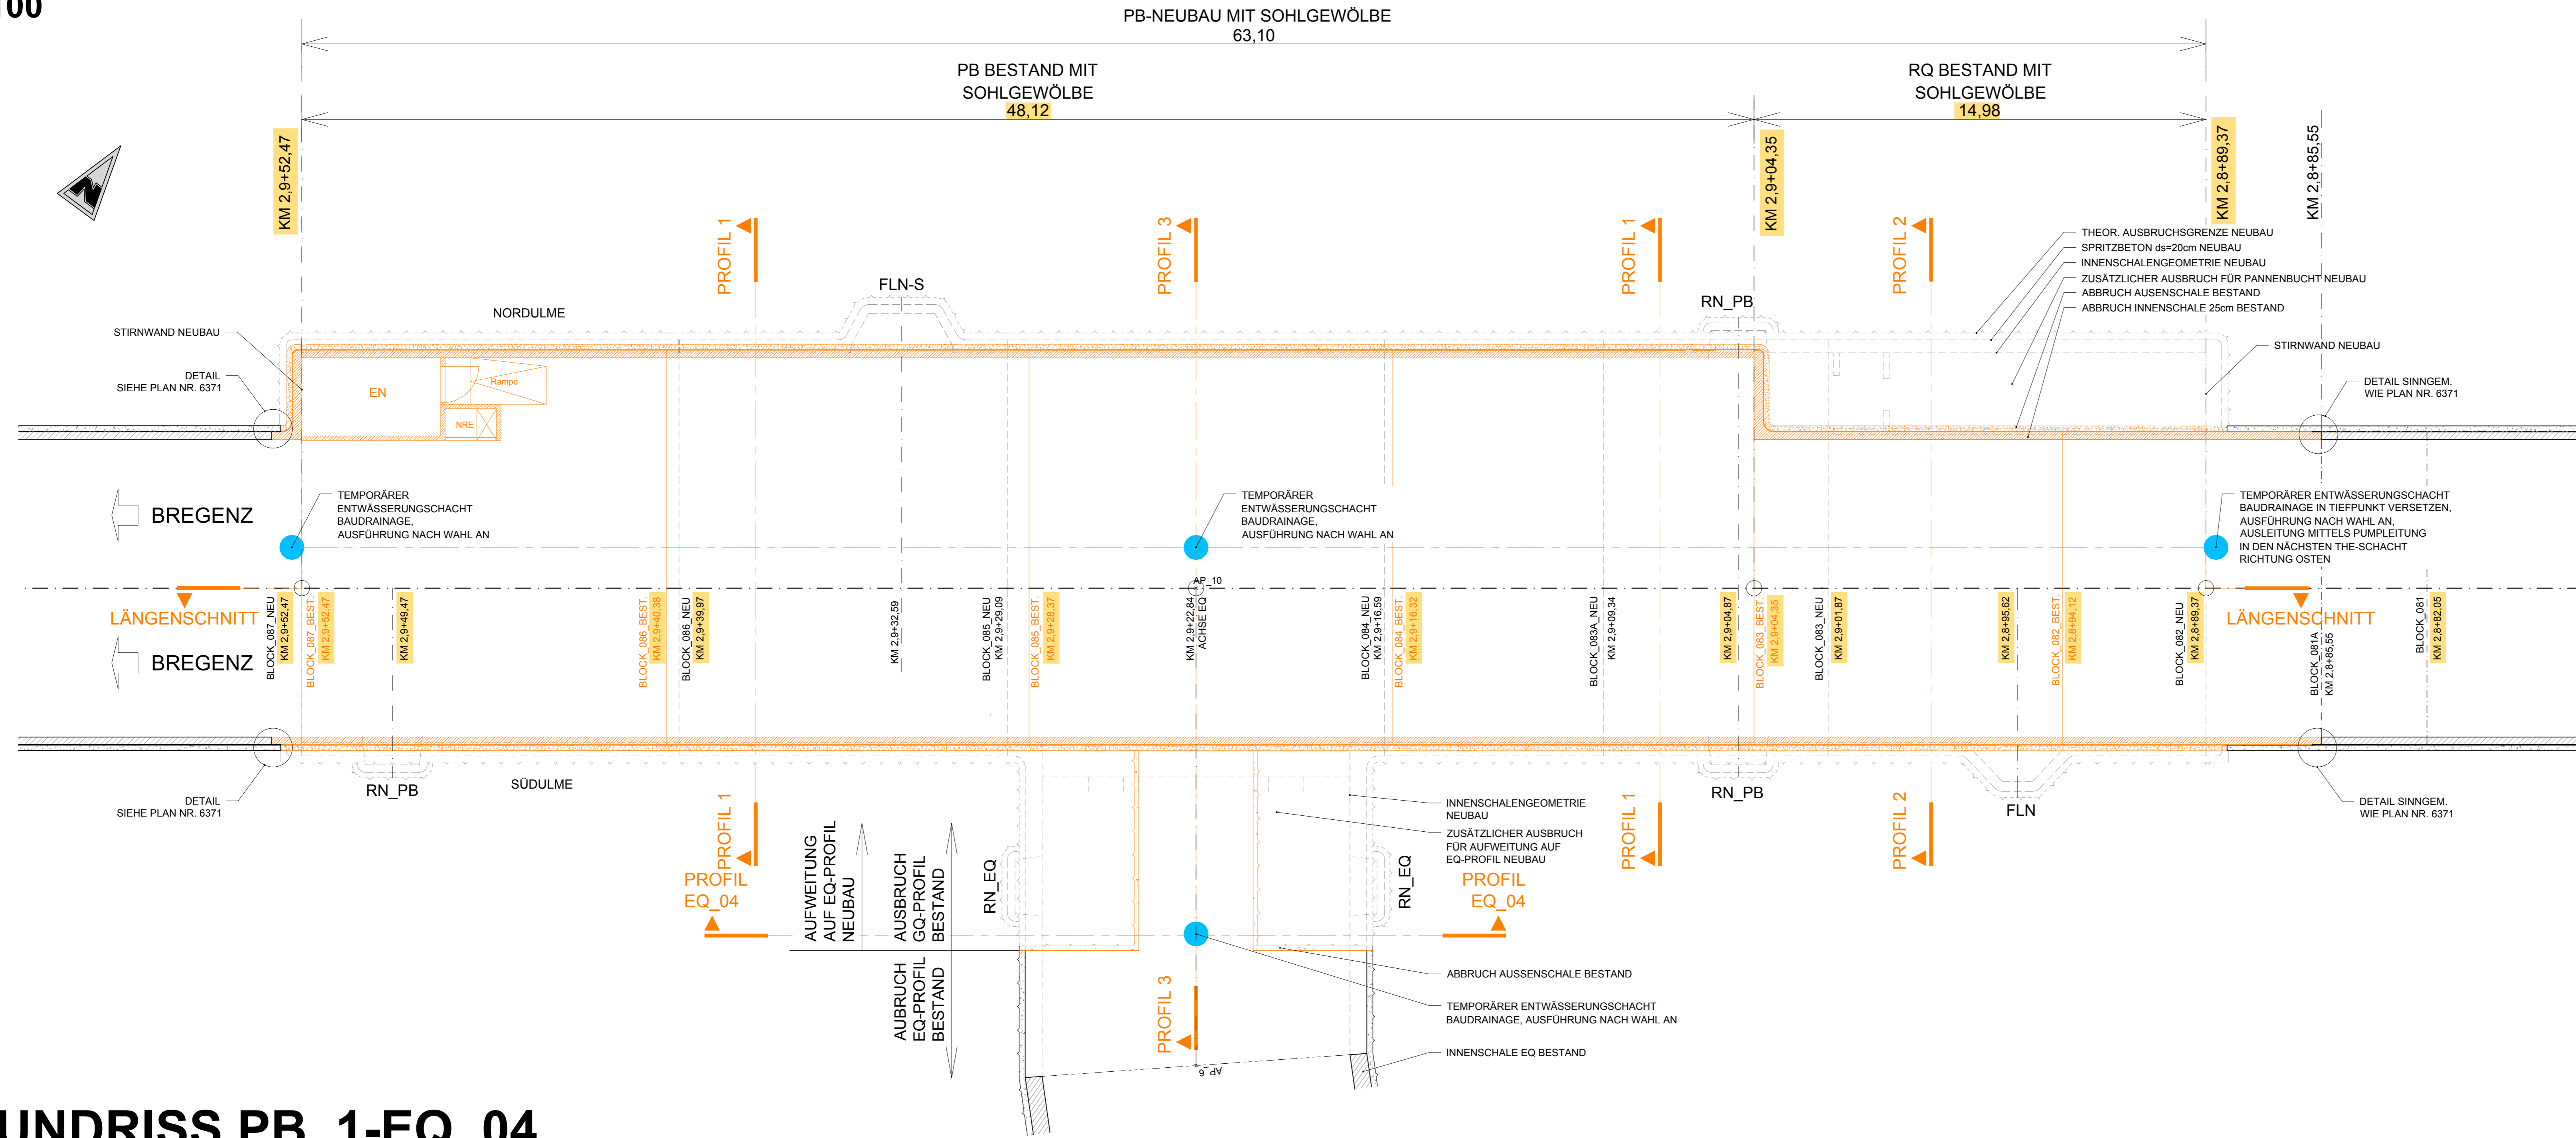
00

PB-NEUBAU MIT SOHLGEWÖLBE
63,10

PB BESTAND MIT SOHLGEWÖLBE
48,12

RQ BESTAND MIT SOHLGEWÖLBE
14,98

KM 2,9+52,47

KM 2,9+04,35

KM 2,8+89,37

KM 2,8+85,55

PROFIL 1

PROFIL 3

PROFIL 1

PROFIL 2

THEOR. AUSBRUCHSGRENZE NEUBAU
SPRITZBETON ds=20cm NEUBAU
INNENSCHALENGEOMETRIE NEUBAU
ZUSÄTZLICHER AUSBRUCH FÜR PANNENBUCHT NEUBAU
ABBRUCH AUSENSCHALE BESTAND
ABBRUCH INNENSCHALE 25cm BESTAND

FLN-S

RN_PB

NORDULME

STIRNWAND NEUBAU

DETAIL
SIEHE PLAN NR. 6371

EN

Rampe

NRE

STIRNWAND NEUBAU

DETAIL SINNGEM.
WIE PLAN NR. 6371

BREGENZ

TEMPORÄRER
ENTWÄSSERUNGSCHACHT
BAUDRAINAGE,
AUSFÜHRUNG NACH WAHL AN

TEMPORÄRER
ENTWÄSSERUNGSCHACHT
BAUDRAINAGE,
AUSFÜHRUNG NACH WAHL AN

TEMPORÄRER ENTWÄSSERUNGSCHACHT
BAUDRAINAGE IN TIEFPUNKT VERSETZEN,
AUSFÜHRUNG NACH WAHL AN,
AUSLEITUNG MITTELS PUMPLEITUNG
IN DEN NÄCHSTEN THE-SCHACHT
RICHTUNG OSTEN

AP_10

LÄNGENSCHNITT

LÄNGENSCHNITT

BREGENZ

BLOCK_087_NEU
KM 2,9+52,47

BLOCK_087_BEST
KM 2,9+52,47

KM 2,9+49,47

BLOCK_086_BEST
KM 2,9+40,38

BLOCK_086_NEU
KM 2,9+39,97

KM 2,9+32,59

BLOCK_085_NEU
KM 2,9+29,09

BLOCK_085_BEST
KM 2,9+28,37

KM 2,9+22,84
ACHSE EQ

BLOCK_084_NEU
KM 2,9+16,59

BLOCK_084_BEST
KM 2,9+16,32

BLOCK_083A_NEU
KM 2,9+09,34

KM 2,9+04,87

BLOCK_083_BEST
KM 2,9+04,35

BLOCK_083_NEU
KM 2,9+01,87

KM 2,8+95,62

BLOCK_082_BEST
KM 2,8+94,12

BLOCK_082_NEU
KM 2,8+89,37

BLOCK_081A
KM 2,8+85,55

BLOCK_081
KM 2,8+82,05

DETAIL
SIEHE PLAN NR. 6371

RN_PB

SÜDULME

RN_PB

FLN

DETAIL SINNGEM.
WIE PLAN NR. 6371

INNENSCHALENGEOMETRIE
NEUBAU

ZUSÄTZLICHER AUSBRUCH
FÜR AUFWEITUNG AUF
EQ-PROFIL NEUBAU

PROFIL 1

PROFIL
EQ_04

AUFWEITUNG
AUF EQ-PROFIL
NEUBAU

AUSBRUCH
GQ-PROFIL
BESTAND

RN_EQ

RN_EQ

PROFIL
EQ_04

PROFIL 1

PROFIL 2

AUBRUCH
EQ-PROFIL
BESTAND

PROFIL 3

ABBRUCH AUSSENSCHALE BESTAND

TEMPORÄRER ENTWÄSSERUNGSCHACHT
BAUDRAINAGE, AUSFÜHRUNG NACH WAHL AN

AP_6

INNENSCHALE EQ BESTAND

UNDRISS PB_1-EQ_04